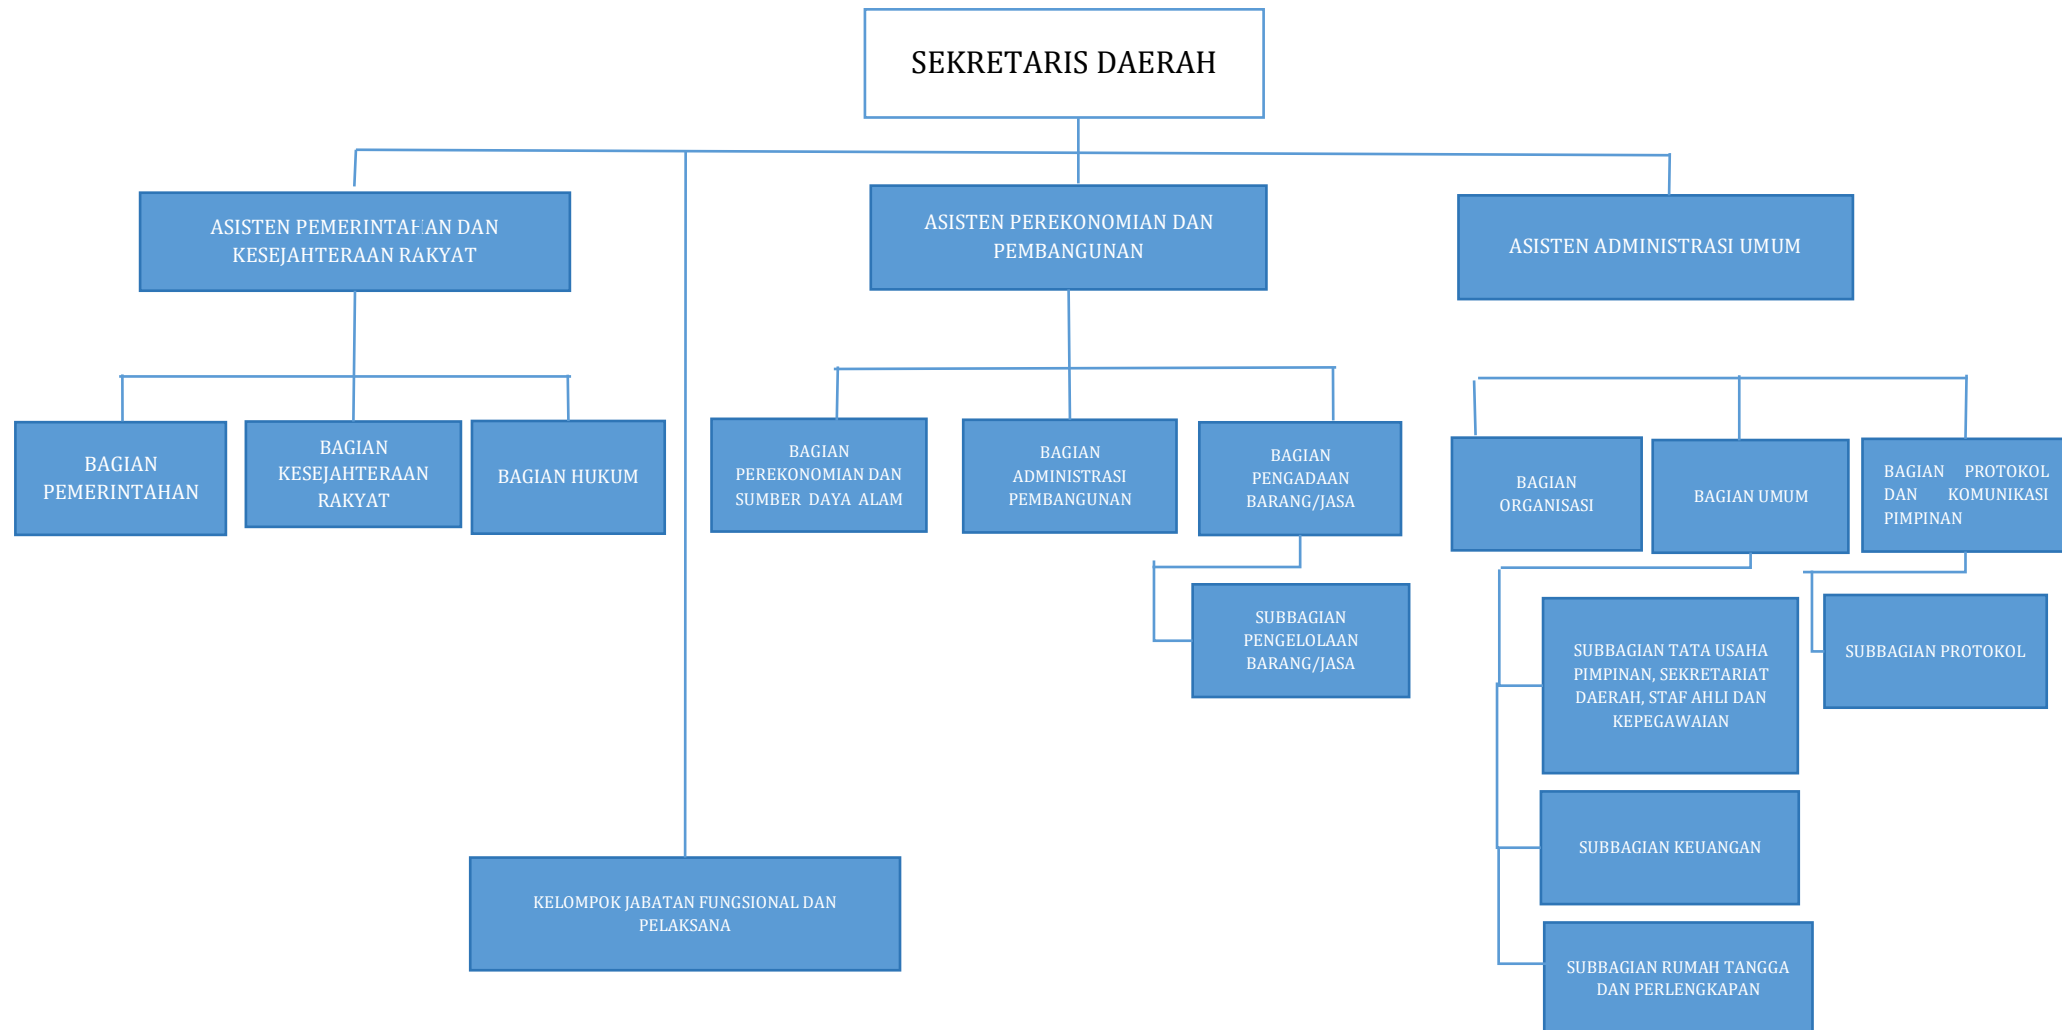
SEKRETARIS DAERAH

ASISTEN PEMERINTAHAN DAN KESEJAHTERAAN RAKYAT

ASISTEN PEREKONOMIAN DAN PEMBANGUNAN

ASISTEN ADMINISTRASI UMUM

BAGIAN PEMERINTAHAN

BAGIAN KESEJAHTERAAN RAKYAT

BAGIAN HUKUM

BAGIAN PEREKONOMIAN DAN SUMBER DAYA ALAM

BAGIAN ADMINISTRASI PEMBANGUNAN

BAGIAN PENGADAAN BARANG/JASA

SUBBAGIAN PENGELOLAAN BARANG/JASA

BAGIAN ORGANISASI

BAGIAN UMUM

BAGIAN PROTOKOL DAN KOMUNIKASI PIMPINAN

SUBBAGIAN TATA USAHA PIMPINAN, SEKRETARIAT DAERAH, STAF AHLI DAN KEPEGAWAIAN

SUBBAGIAN PROTOKOL

SUBBAGIAN KEUANGAN

SUBBAGIAN RUMAH TANGGA DAN PERLENGKAPAN

KELOMPOK JABATAN FUNGSIONAL DAN PELAKSANA